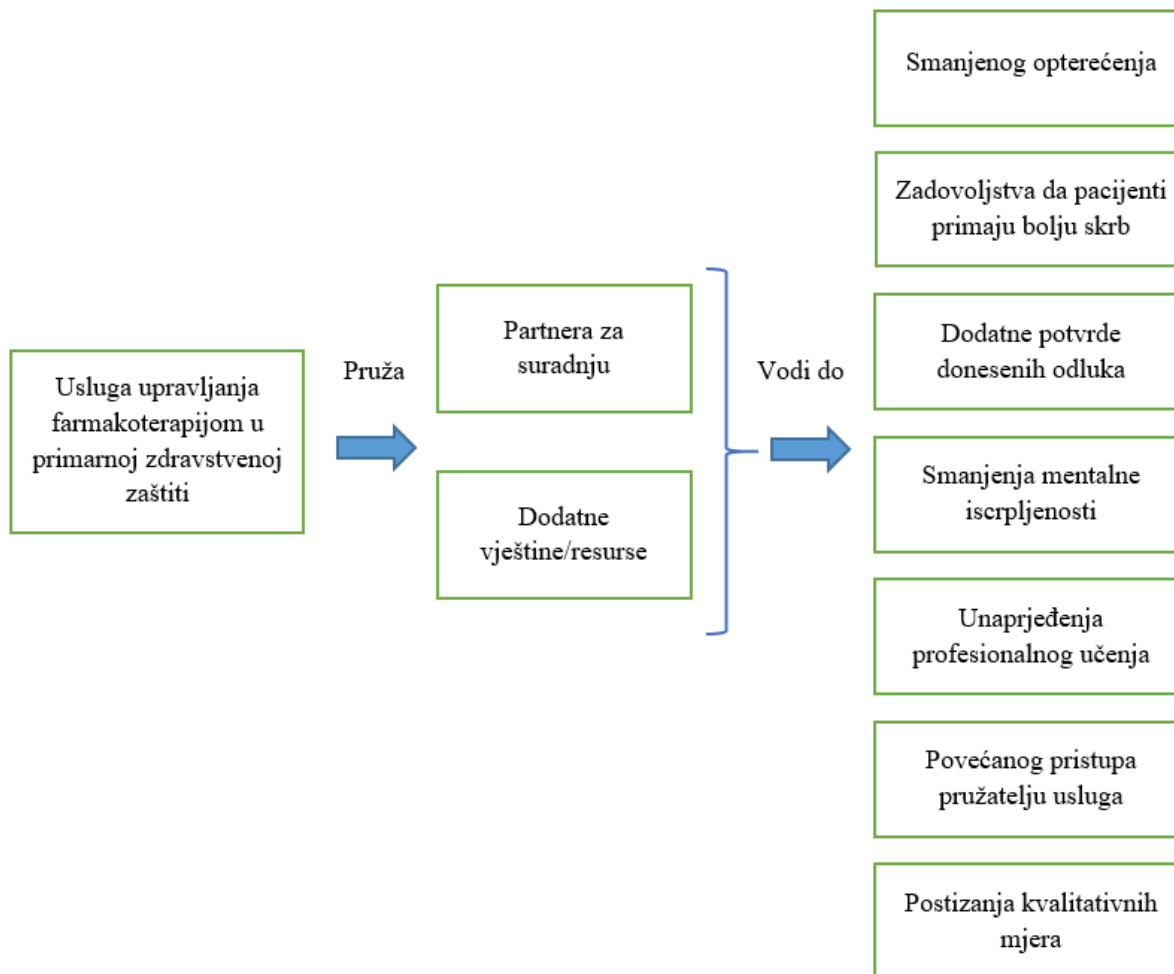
Usluga upravljanja farmakoterapijom u primarnoj zdravstvenoj zaštiti

Pruža

Partnera za suradnju

Dodatne vještine/resurse

Vodi do

Smanjenog opterećenja

Zadovoljstva da pacijenti primaju bolju skrb

Dodatne potvrde donesenih odluka

Smanjenja mentalne iscrpljenosti

Unaprjeđenja profesionalnog učenja

Povećanog pristupa pružatelju usluga

Postizanja kvalitativnih mjera